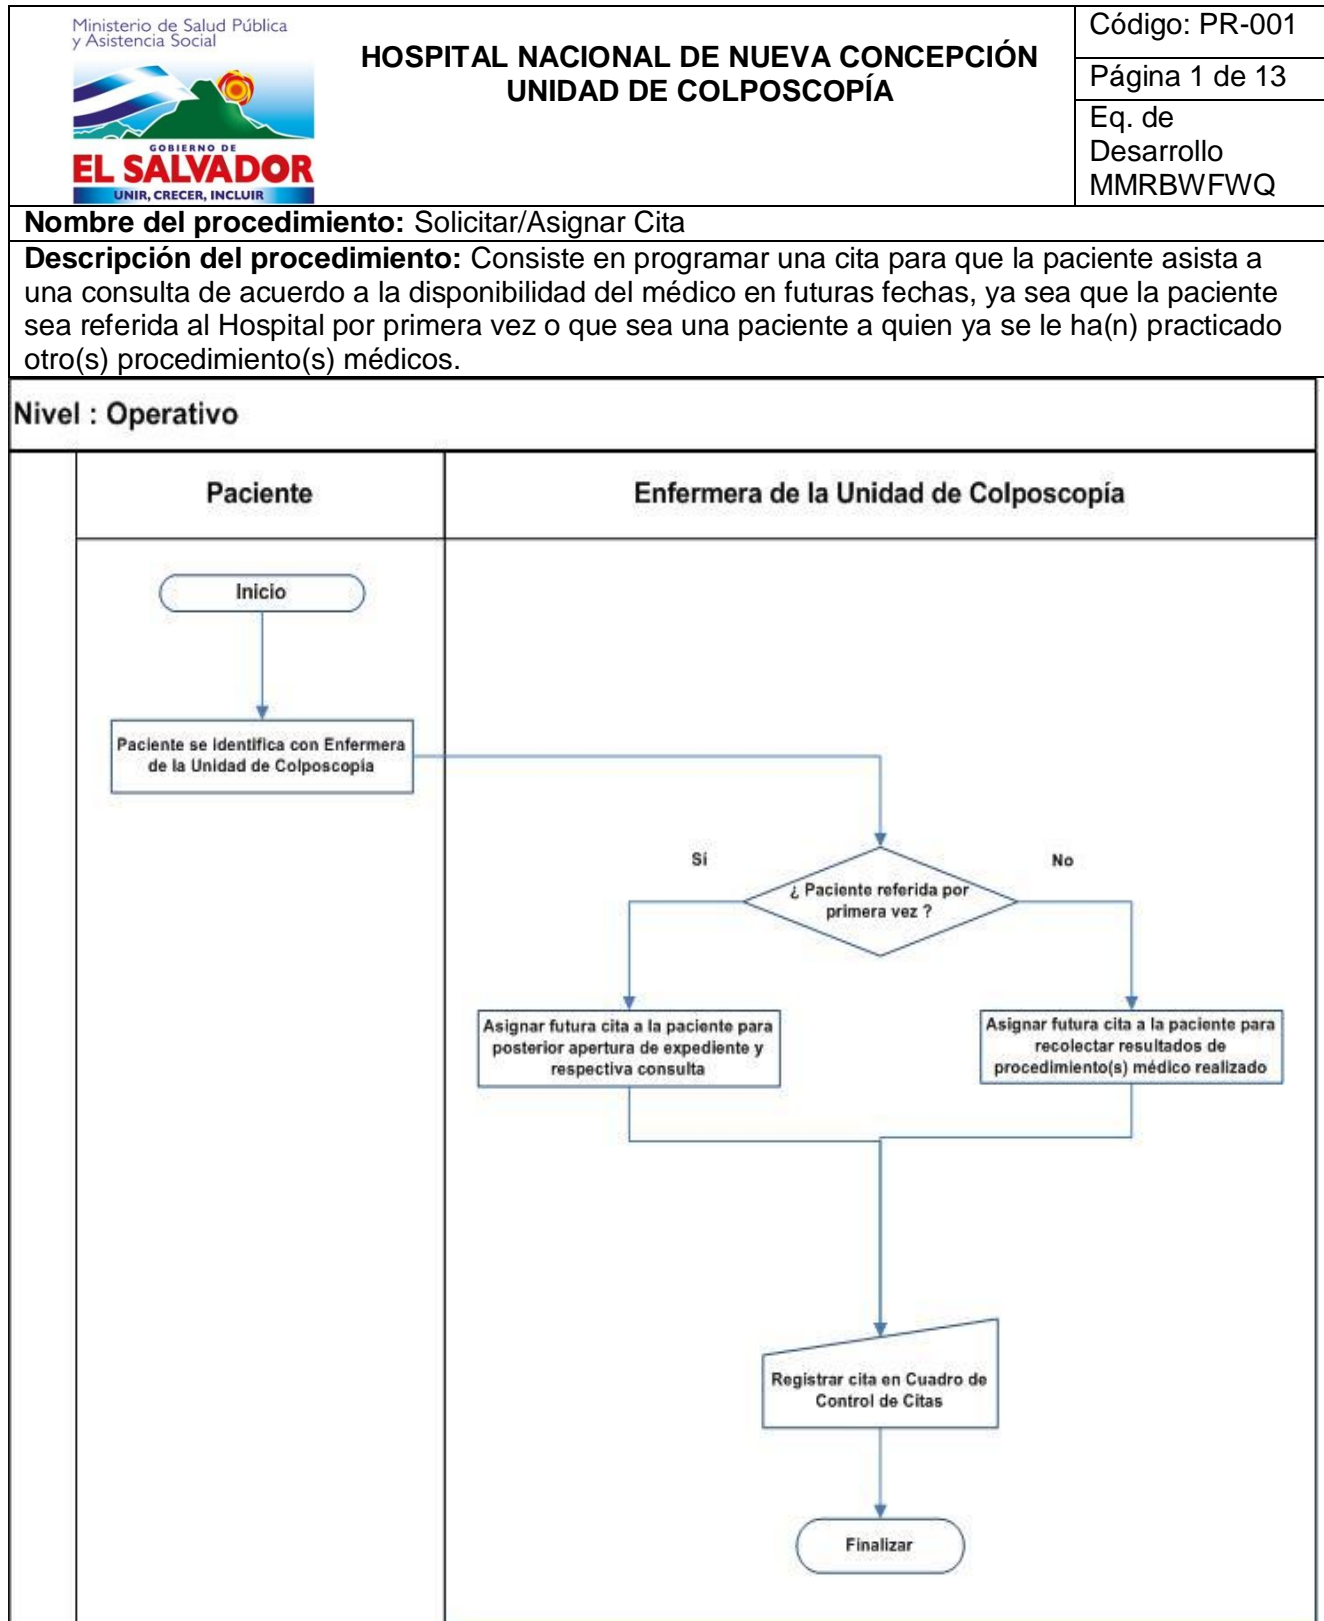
Ministerio de Salud Pública y Asistencia Social

GOBIERNO DE
EL SALVADOR
UNIR, CRECER, INCLUIR

HOSPITAL NACIONAL DE NUEVA CONCEPCIÓN
UNIDAD DE COLPOSCOPÍA

Código: PR-001

Página 1 de 13

Eq. de Desarrollo MMRBWFWQ

**Nombre del procedimiento:** Solicitar/Asignar Cita

**Descripción del procedimiento:** Consiste en programar una cita para que la paciente asista a una consulta de acuerdo a la disponibilidad del médico en futuras fechas, ya sea que la paciente sea referida al Hospital por primera vez o que sea una paciente a quien ya se le ha(n) practicado otro(s) procedimiento(s) médicos.

Nivel : Operativo

Paciente

Enfermera de la Unidad de Colposcopía

Inicio

Paciente se identifica con Enfermera de la Unidad de Colposcopía

Si

No

¿ Paciente referida por primera vez ?

Asignar futura cita a la paciente para posterior apertura de expediente y respectiva consulta

Asignar futura cita a la paciente para recolectar resultados de procedimiento(s) médico realizado

Registrar cita en Cuadro de Control de Citas

Finalizar